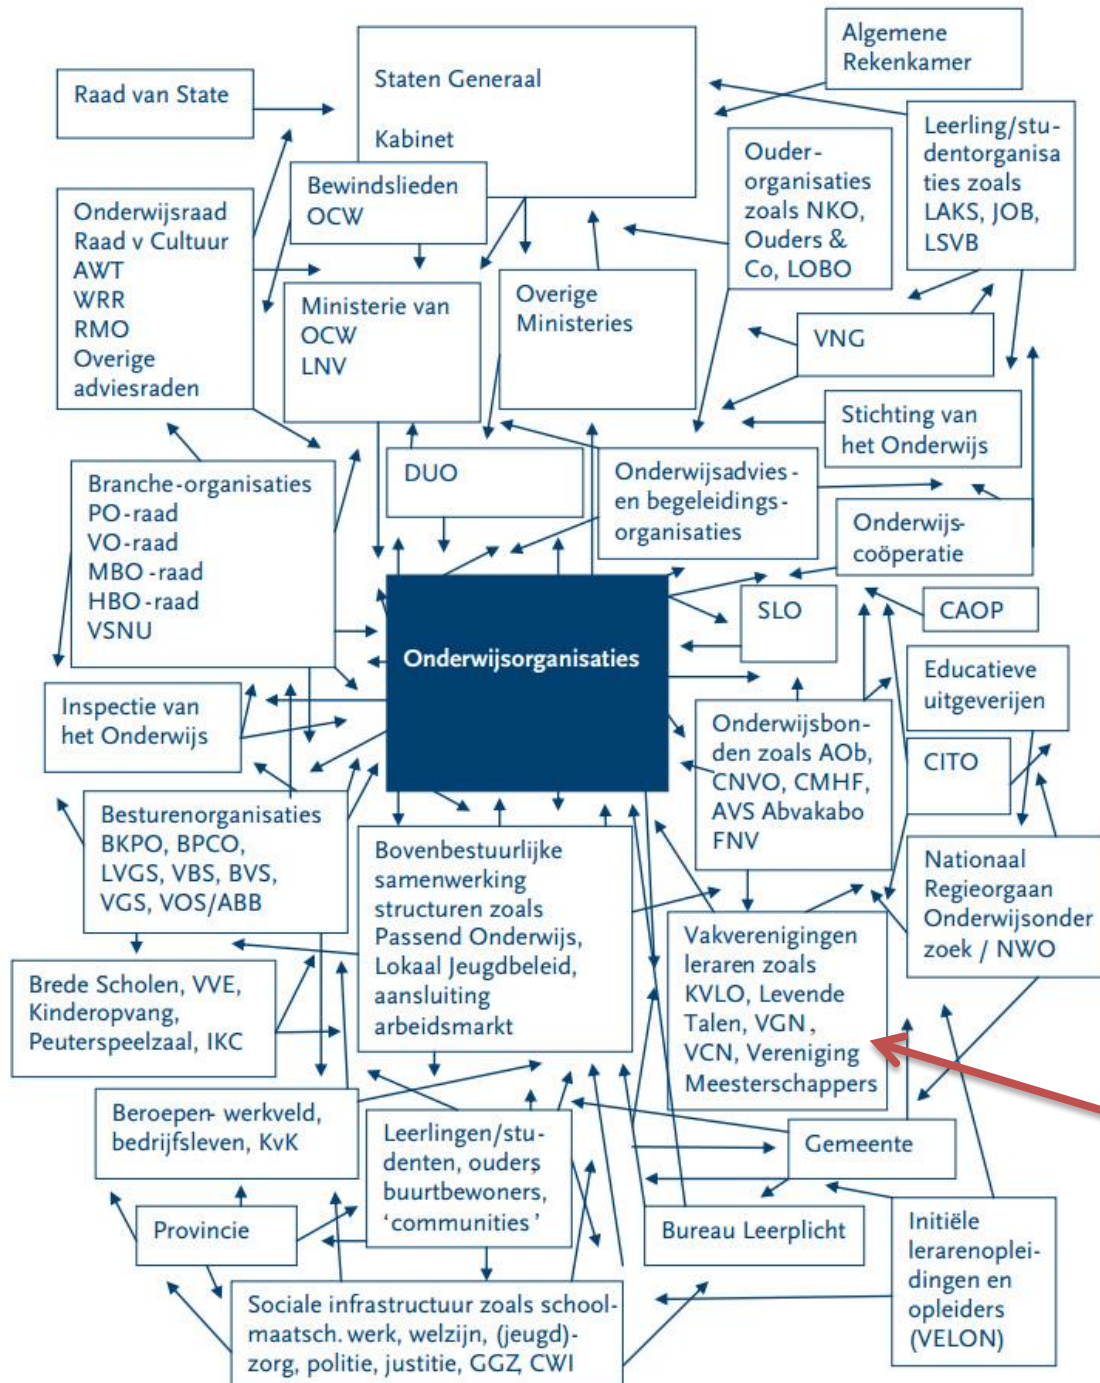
Algemene Rekenkamer

Raad van State

Staten Generaal

Kabinet

Bewindslieden OCW

Leerling/studentorganisaties zoals LAKS, JOB, LSVB

Ouderorganisaties zoals NKO, Ouders & Co, LOBO

Onderwijsraad
Raad v Cultuur
AWT
WRR
RMO
Overige adviesraden

Ministerie van OCW LNV

Overige Ministeries

VNG

Stichting van het Onderwijs

Branche-organisaties
PO-raad
VO-raad
MBO-raad
HBO-raad
VSNU

DUO

Onderwijsadvies- en begeleidingsorganisaties

Onderwijscoöperatie

Onderwijsorganisaties

SLO

CAOP

Educatieve uitgeverijen

Inspectie van het Onderwijs

Onderwijsbonden zoals AOb, CNVO, CMHF, AVS Abvakabo FNV

CITO

Besturenorganisaties BKPO, BPCO, LVGS, VBS, BVS, VGS, VOS/ABB

Bovenbestuurlijke samenwerking structuren zoals Passend Onderwijs, Lokaal Jeugdbeleid, aansluiting arbeidsmarkt

Nationaal Regieorgaan Onderwijsonderzoek / NWO

Brede Scholen, VVE, Kinderopvang, Peuterspeelzaal, IKC

Vakverenigingen leraren zoals KVLO, Levende Talen, VGN, VCN, Vereniging Meesterschappers

Beroepen- werkveld, bedrijfsleven, KvK

Leerlingen/studenten, ouders, buurtbewoners, 'communities'

Gemeente

Provincie

Bureau Leerplicht

Initiële lerarenopleidingen en opleiders (VELON)

Sociale infrastructuur zoals schoolmaatsch. werk, welzijn, (jeugd)-zorg, politie, justitie, GGZ, CWI